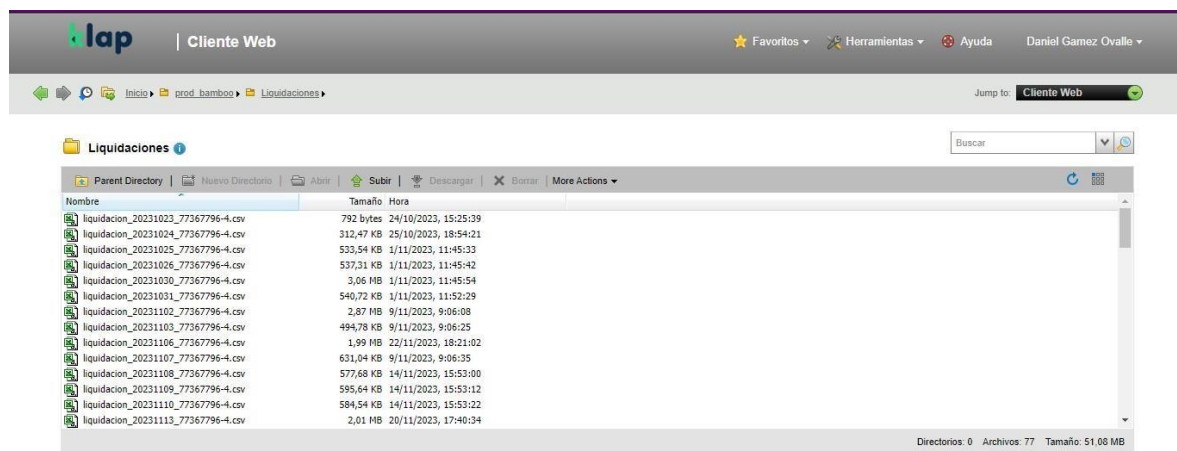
klap | Cliente Web

Favoritos ▾ Herramientas ▾ Ayuda Daniel Gamez Ovalle ▾

Inicio ▸ prod_bamboo ▸ Liquidaciones ▸

Jump to: Cliente Web

Liquidaciones

Buscar

Parent Directory | Nuevo Directorio | Abrir | Subir | Descargar | Borrar | More Actions ▾

| Nombre | Tamaño | Hora |
|---|---|---|
| liquidacion_20231023_77367796-4.csv | 792 bytes | 24/10/2023, 15:25:39 |
| liquidacion_20231024_77367796-4.csv | 312,47 KB | 25/10/2023, 18:54:21 |
| liquidacion_20231025_77367796-4.csv | 533,54 KB | 1/11/2023, 11:45:33 |
| liquidacion_20231026_77367796-4.csv | 537,31 KB | 1/11/2023, 11:45:42 |
| liquidacion_20231030_77367796-4.csv | 3,06 MB | 1/11/2023, 11:45:54 |
| liquidacion_20231031_77367796-4.csv | 540,72 KB | 1/11/2023, 11:52:29 |
| liquidacion_20231102_77367796-4.csv | 2,87 MB | 9/11/2023, 9:06:08 |
| liquidacion_20231103_77367796-4.csv | 494,78 KB | 9/11/2023, 9:06:25 |
| liquidacion_20231106_77367796-4.csv | 1,99 MB | 22/11/2023, 18:21:02 |
| liquidacion_20231107_77367796-4.csv | 631,04 KB | 9/11/2023, 9:06:35 |
| liquidacion_20231108_77367796-4.csv | 577,68 KB | 14/11/2023, 15:53:00 |
| liquidacion_20231109_77367796-4.csv | 595,64 KB | 14/11/2023, 15:53:12 |
| liquidacion_20231110_77367796-4.csv | 584,54 KB | 14/11/2023, 15:53:22 |
| liquidacion_20231113_77367796-4.csv | 2,01 MB | 20/11/2023, 17:40:34 |

Directorios: 0 Archivos: 77 Tamaño: 51,08 MB